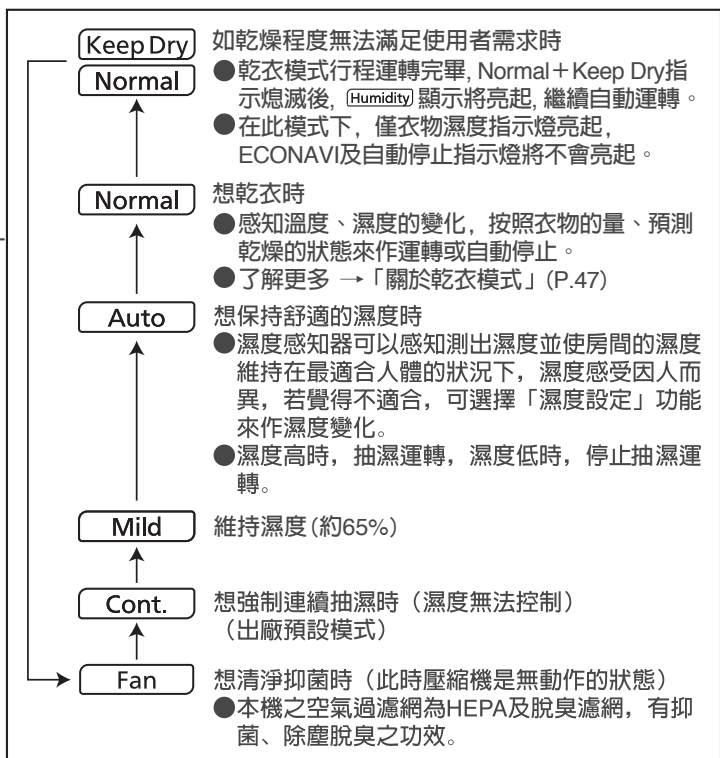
Keep Dry
Normal

如乾燥程度無法滿足使用者需求時
●乾衣模式行程運轉完畢, Normal＋Keep Dry指示熄滅後, Humidity 顯示將亮起, 繼續自動運轉。
●在此模式下，僅衣物濕度指示燈亮起，ECONAVI及自動停止指示燈將不會亮起。

Normal

想乾衣時
●感知溫度、濕度的變化，按照衣物的量、預測乾燥的狀態來作運轉或自動停止。
●了解更多 →「關於乾衣模式」(P.47)

Auto

想保持舒適的濕度時
●濕度感知器可以感知測出濕度並使房間的濕度維持在最適合人體的狀況下，濕度感受因人而異，若覺得不適合，可選擇「濕度設定」功能來作濕度變化。
●濕度高時，抽濕運轉，濕度低時，停止抽濕運轉。

Mild

維持濕度(約65%)

Cont.

想強制連續抽濕時（濕度無法控制）
（出廠預設模式）

Fan

想清淨抑菌時（此時壓縮機是無動作的狀態）
●本機之空氣過濾網為HEPA及脫臭濾網，有抑菌、除塵脫臭之功效。